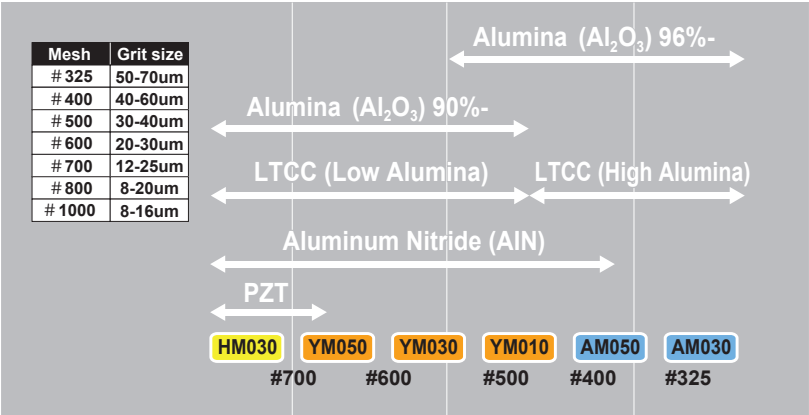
| Mesh | Grit size |
|---|---|
| #325 | 50-70um |
| #400 | 40-60um |
| #500 | 30-40um |
| #600 | 20-30um |
| #700 | 12-25um |
| #800 | 8-20um |
| #1000 | 8-16um |

Alumina ($Al_2O_3$) 96%-

Alumina ($Al_2O_3$) 90%-

LTCC (Low Alumina)

LTCC (High Alumina)

Aluminum Nitride (AIN)

PZT

HM030 YM050 YM030 YM010 AM050 AM030

#700 #600 #500 #400 #325